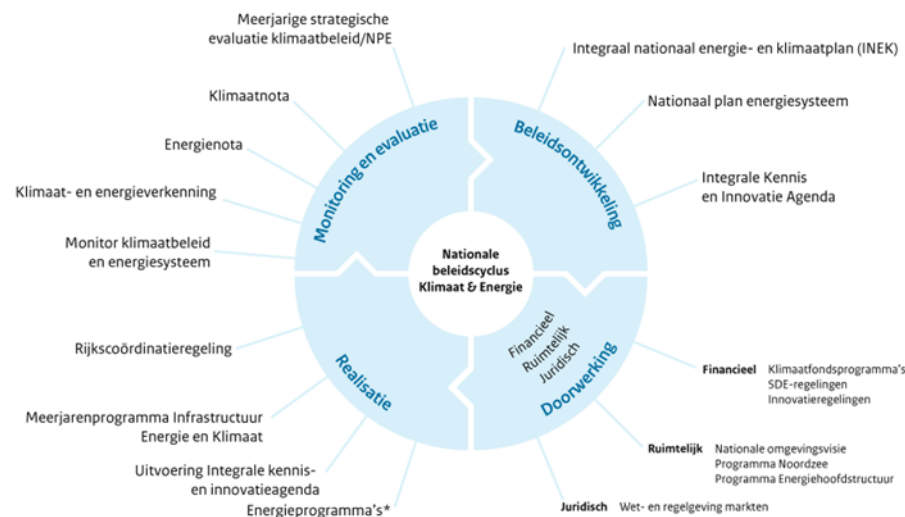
Meerjarige strategische evaluatie klimaatbeleid/NPE

Klimaatnota

Energienota

Klimaat- en energieverkenning

Monitor klimaatbeleid en energiesysteem

Monitoring en evaluatie

Beleidsontwikkeling

Integraal nationaal energie- en klimaatplan (INEK)

Nationaal plan energiesysteem

Integrale Kennis en Innovatie Agenda

Nationale beleidscyclus Klimaat & Energie

Rijkscoördinatieregeling

Realisatie

Financieel
Ruimtelijk
Juridisch

Doorwerking

Meerjarenprogramma Infrastructuur Energie en Klimaat

Uitvoering Integrale kennis- en innovatieagenda

Energieprogramma's*

Financieel Klimaatfondsprogramma's
SDE-regelingen
Innovatieregelingen

Ruimtelijk Nationale omgevingsvisie
Programma Noordzee
Programma Energiehoofdstructuur

Juridisch Wet- en regelgeving markten